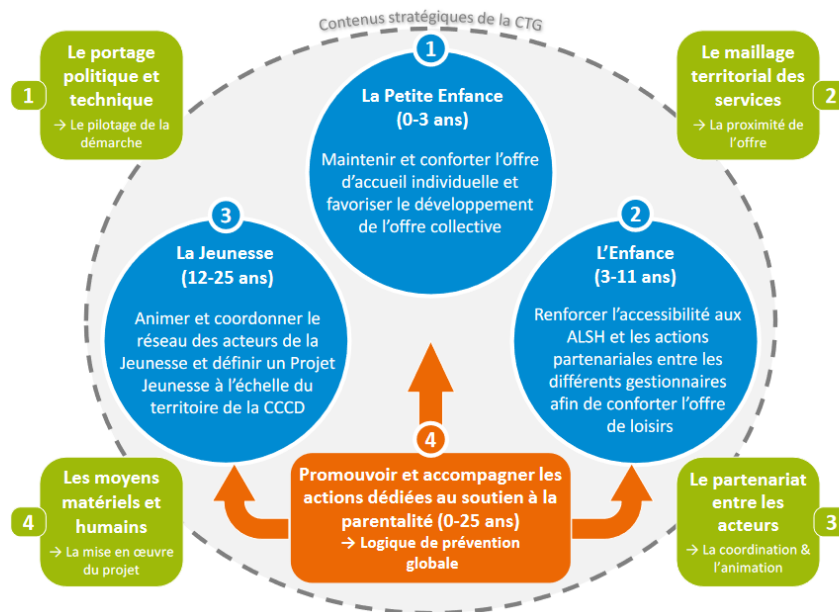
Contenus stratégiques de la CTG

1 Le portage politique et technique
→ Le pilotage de la démarche

Le maillage territorial des services 2
→ La proximité de l'offre

1
La Petite Enfance
(0-3 ans)
Maintenir et conforter l'offre d'accueil individuelle et favoriser le développement de l'offre collective

3
La Jeunesse
(12-25 ans)
Animer et coordonner le réseau des acteurs de la Jeunesse et définir un Projet Jeunesse à l'échelle du territoire de la CCCD

2
L'Enfance
(3-11 ans)
Renforcer l'accessibilité aux ALSH et les actions partenariales entre les différents gestionnaires afin de conforter l'offre de loisirs

4
Promouvoir et accompagner les actions dédiées au soutien à la parentalité (0-25 ans)
→ Logique de prévention globale

4 Les moyens matériels et humains
→ La mise en œuvre du projet

Le partenariat entre les acteurs 3
→ La coordination & l'animation